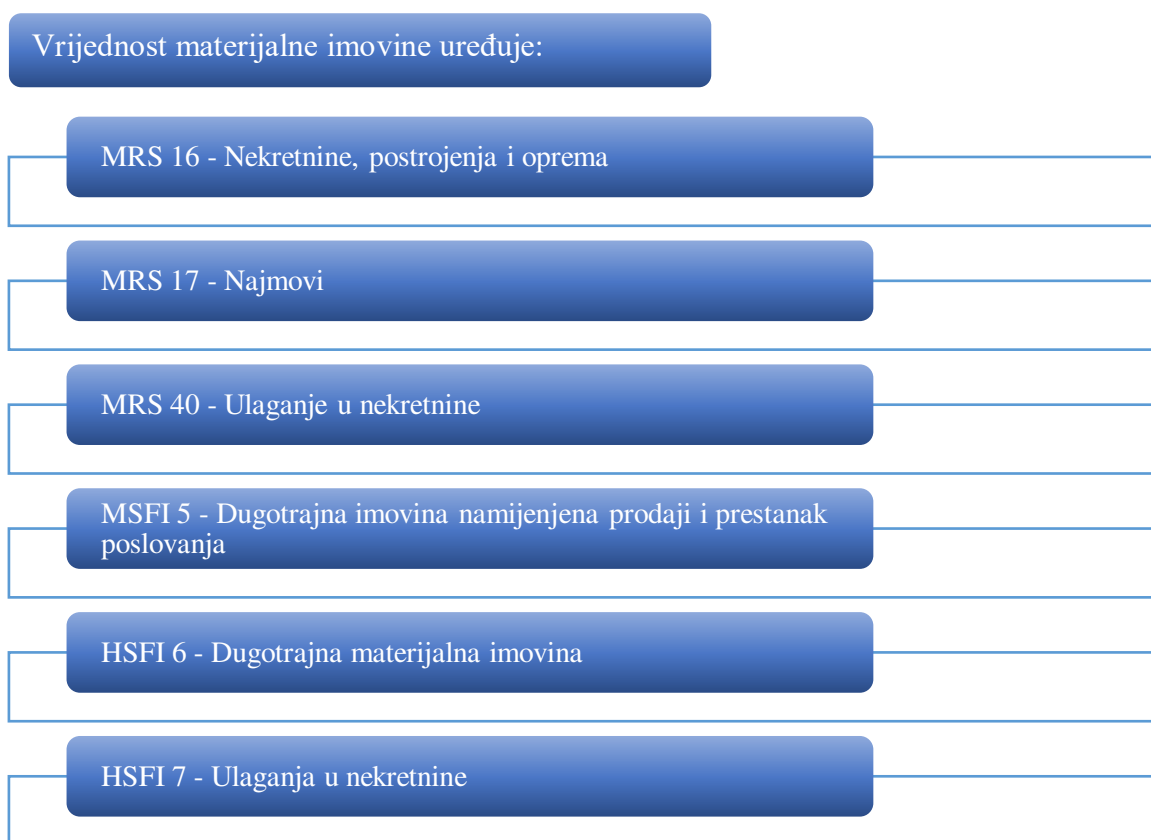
Vrijednost materijalne imovine uređuje:

MRS 16 - Nekretnine, postrojenja i oprema

MRS 17 - Najmovi

MRS 40 - Ulaganje u nekretnine

MSFI 5 - Dugotrajna imovina namijenjena prodaji i prestanak poslovanja

HSFI 6 - Dugotrajna materijalna imovina

HSFI 7 - Ulaganja u nekretnine